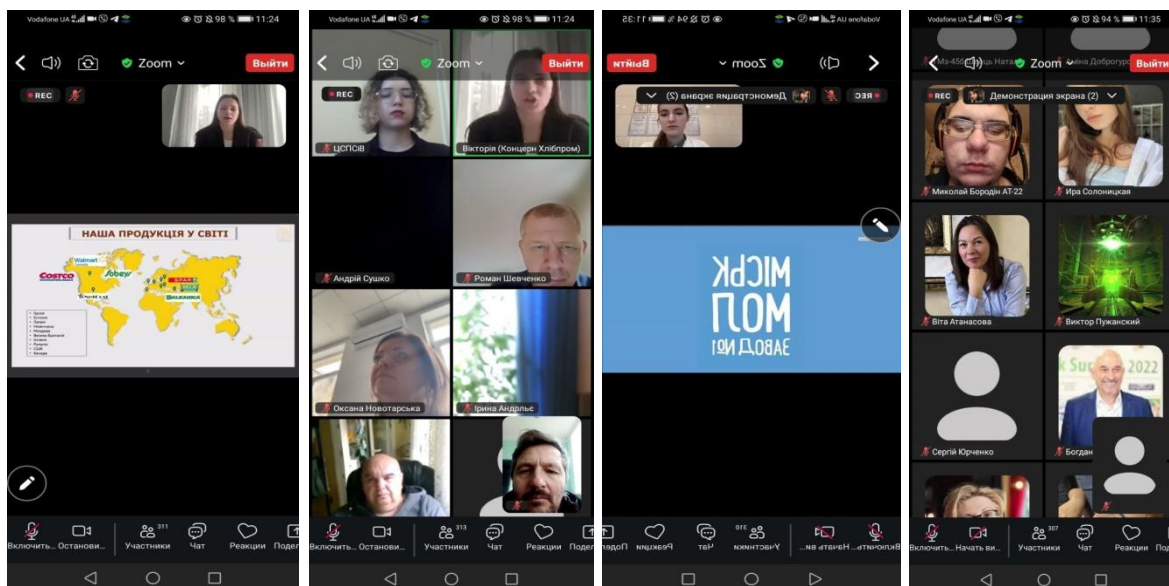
Vodafone UA 98 % 11:24
Zoom
Выйти
REC
НАША ПРОДУКЦІЯ У СВІТІ
COSTCO
Walmart
Sobeys
SPAR
Вкл
Включить... Останови... Участники 311 Чат Реакции Поде

Vodafone UA 98 % 11:24
Zoom
Выйти
REC
ЦСПОВ
Вікторія (Концерн Хлібпром)
Андрій Сушко
Роман Шевченко
Оксана Новотарська
Ірина Андрльє
Включить... Останови... Участники 313 Чат Реакции Подел

Vodafone UA 94 % 11:35
Zoom
Выйти
REC
Демонстрация экрана (2)
МІСЬК МОЛ ЗАВОД №1
Включить... Начать ви... Участники 318 Чат Реакции Подел

Vodafone UA 94 % 11:35
Ms-456 Зоом Выйти
Zoom
REC
Демонстрация экрана (2)
Миколай Бородін АТ-22
Ира Солоницкая
Віта Атанасова
Виктор Пужанский
Сергій Юрченко
Богдан
Включить... Начать ви... Участники 307 Чат Реакции Под